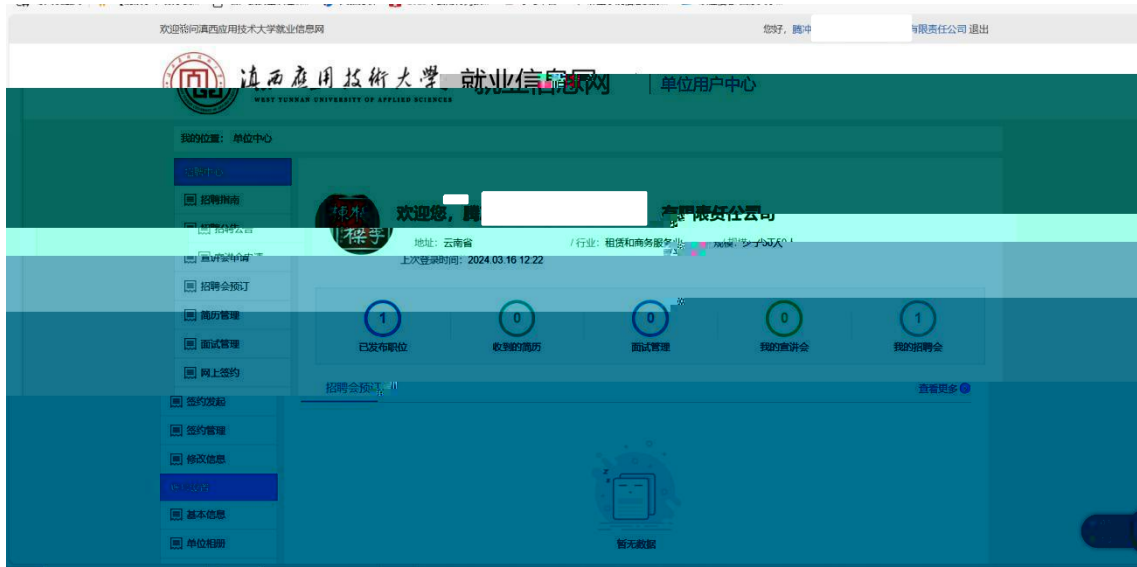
欢迎您访问滇西应用技术大学就业信息网

您好，腾冲 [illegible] 有限责任公司 退出

滇西應用技術大學 WEST YUNNAN UNIVERSITY OF APPLIED SCIENCES 就业信息网

单位用户中心

我的位置：单位中心

招聘中心

招聘指南

招聘公告

宣讲会申请

招聘会预订

简历管理

面试管理

网上签约

签约发起

签约管理

修改信息

单位设置

基本信息

单位相册

欢迎您，腾 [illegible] 有限责任公司

地址：云南省

/ 行业：租赁和商务服务业

/ 规模：少于50人

上次登录时间：2024.03.16 12:22

1
已发布职位

0
收到的简历

0
面试管理

0
我的宣讲会

1
我的招聘会

招聘会预订

查看更多

暂无数据